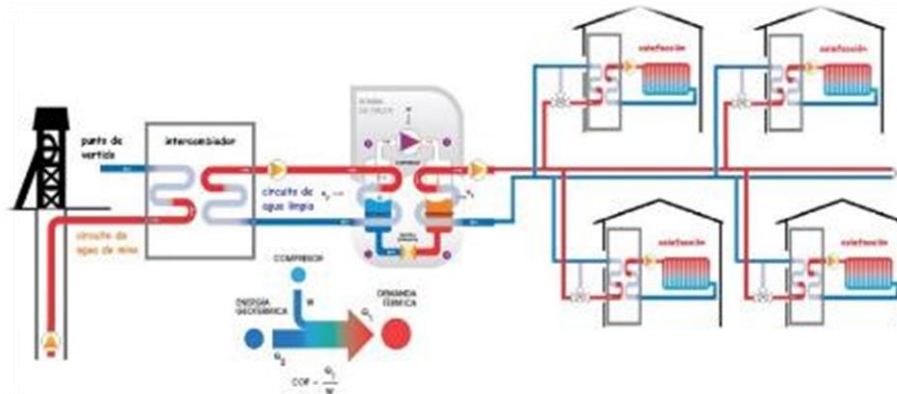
punto de vertido

intercambiador

circuito de agua de mina

circuito de agua limpia

BOMBA DE CALOR

COMPRESOR

calefacción

calefacción

calefacción

calefacción

COMPRESOR

W

ENERGÍA GEOTÉRMICA

DEMANDA TÉRMICA

$Q_1$

$Q_2$

$COP = \frac{Q_1}{W}$